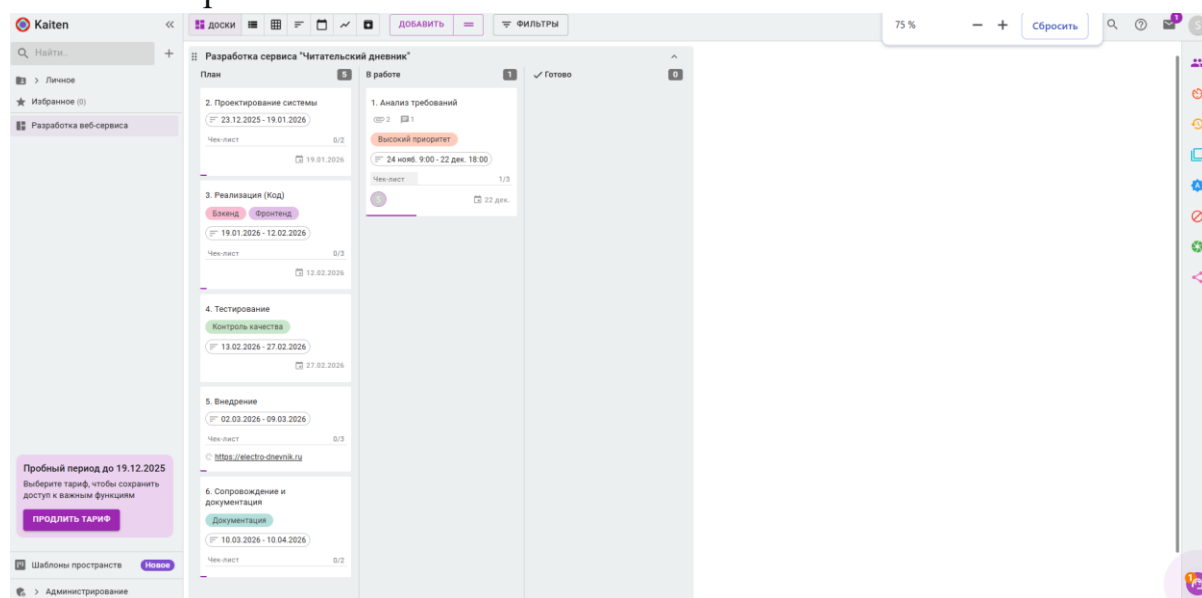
Kaiten

Q Найти...

> Личное

Избранное (0)

Разработка веб-сервиса

ДОСКИ

ДОБАВИТЬ

ФИЛЬТРЫ

75 %

Сбросить

Разработка сервиса "Читательский дневник"

План 5

2. Проектирование системы
23.12.2025 - 19.01.2026
Чек-лист 0/2
19.01.2026

3. Реализация (Код)
Бэкенд Фронтенд
19.01.2026 - 12.02.2026
Чек-лист 0/3
12.02.2026

4. Тестирование
Контроль качества
13.02.2026 - 27.02.2026
27.02.2026

5. Внедрение
02.03.2026 - 09.03.2026
Чек-лист 0/3
https://electro-dnevnik.ru

6. Сопровождение и документация
Документация
10.03.2026 - 10.04.2026
Чек-лист 0/2

В работе 1

1. Анализ требований
2 1
Высокий приоритет
24 нояб. 9:00 - 22 дек. 18:00
Чек-лист 1/3
22 дек.

Готово 0

Пробный период до 19.12.2025
Выберите тариф, чтобы сохранить доступ к важным функциям
ПРОДЛИТЬ ТАРИФ

Шаблоны пространств Новое

> Администрирование